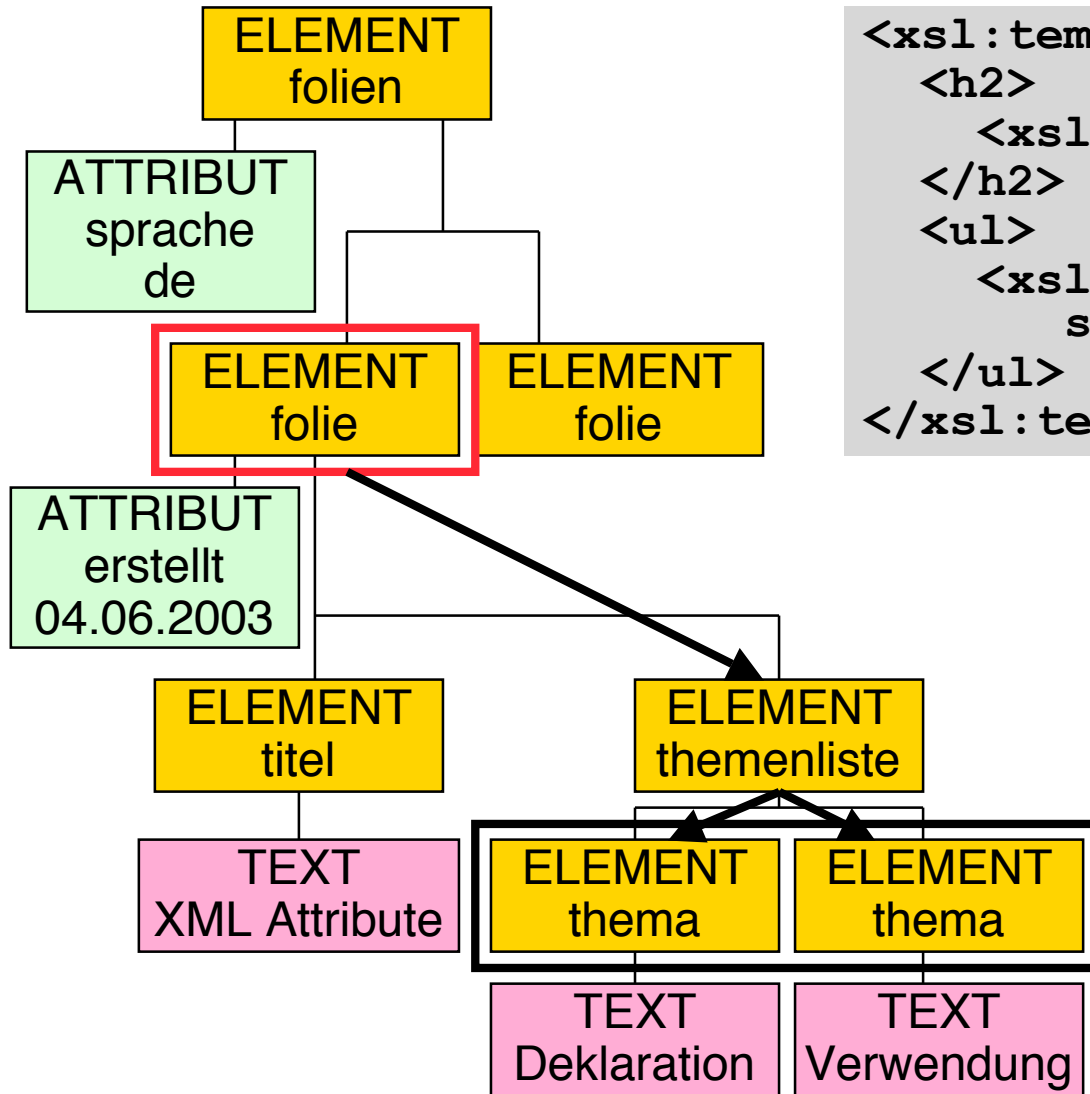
ELEMENT folien

ATTRIBUT sprache de

ELEMENT folie

ELEMENT folie

ATTRIBUT erstellt 04.06.2003

ELEMENT titel

ELEMENT themenliste

TEXT XML Attribute

ELEMENT thema

ELEMENT thema

TEXT Deklaration

TEXT Verwendung

<xsl:tem
  <h2>
    <xsl
  </h2>
  <ul>
    <xsl
      s
  </ul>
</xsl:te